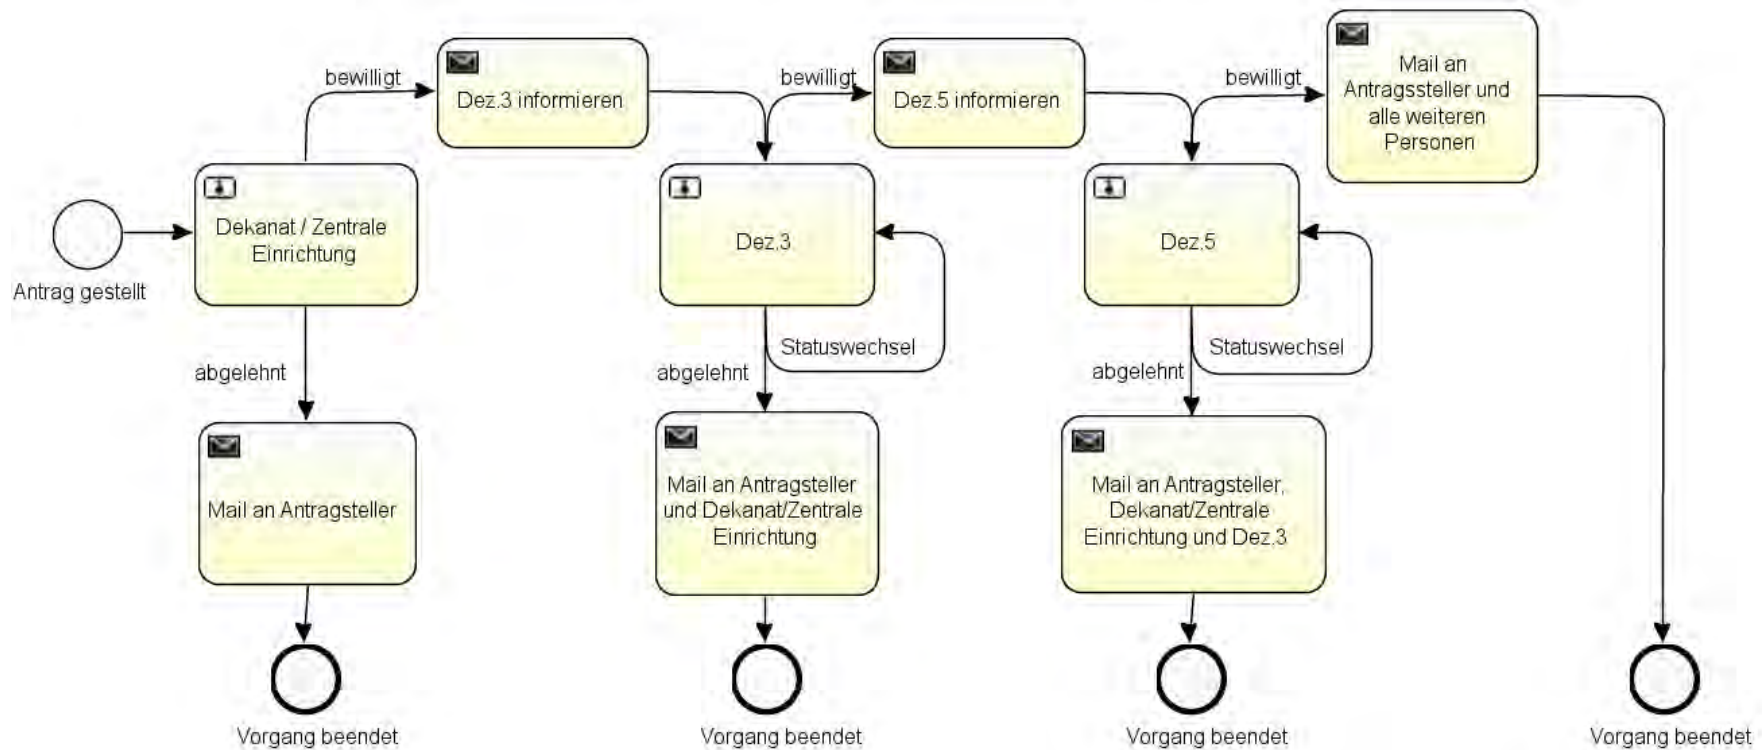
Antrag gestellt

Dekanat / Zentrale Einrichtung

bewilligt

Dez.3 informieren

abgelehnt

Mail an Antragsteller

Vorgang beendet

Dez.3

bewilligt

Dez.5 informieren

Statuswechsel

abgelehnt

Mail an Antragsteller und Dekanat/Zentrale Einrichtung

Vorgang beendet

Dez.5

bewilligt

Mail an Antragssteller und alle weiteren Personen

Statuswechsel

abgelehnt

Mail an Antragsteller, Dekanat/Zentrale Einrichtung und Dez.3

Vorgang beendet

Vorgang beendet